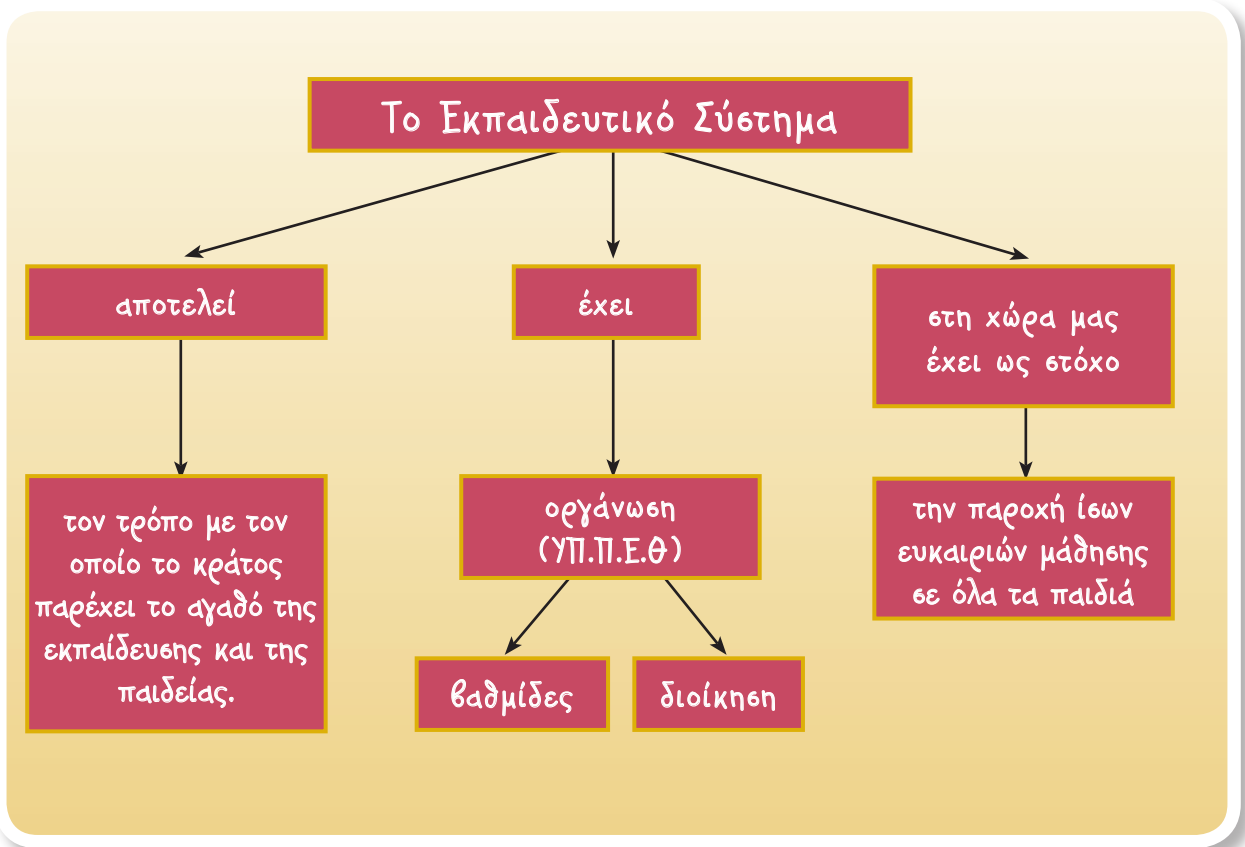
Το Εκπαιδευτικό Σύστημα

αποτελεί

τον τρόπο με τον οποίο το κράτος παρέχει το αγαθό της εκπαίδευσης και της παιδείας.

έχει

οργάνωση (ΥΠ.Π.Ε.Θ)

βαθμίδες

διοίκηση

στη χώρα μας έχει ως στόχο

την παροχή ίσων ευκαιριών μάθησης σε όλα τα παιδιά